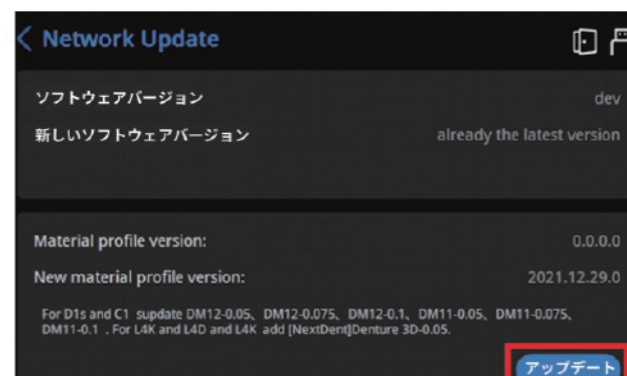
Network Update

ソフトウェアバージョン dev
新しいソフトウェアバージョン already the latest version

Material profile version: 0.0.0.0
New material profile version: 2021.12.29.0

For D1s and C1 supdate DM12-0.05、DM12-0.075、DM12-0.1、DM11-0.05、DM11-0.075、DM11-0.1 . For L4K and L4D and L4K add [NextDent]Denture 3D-0.05.

アップデート